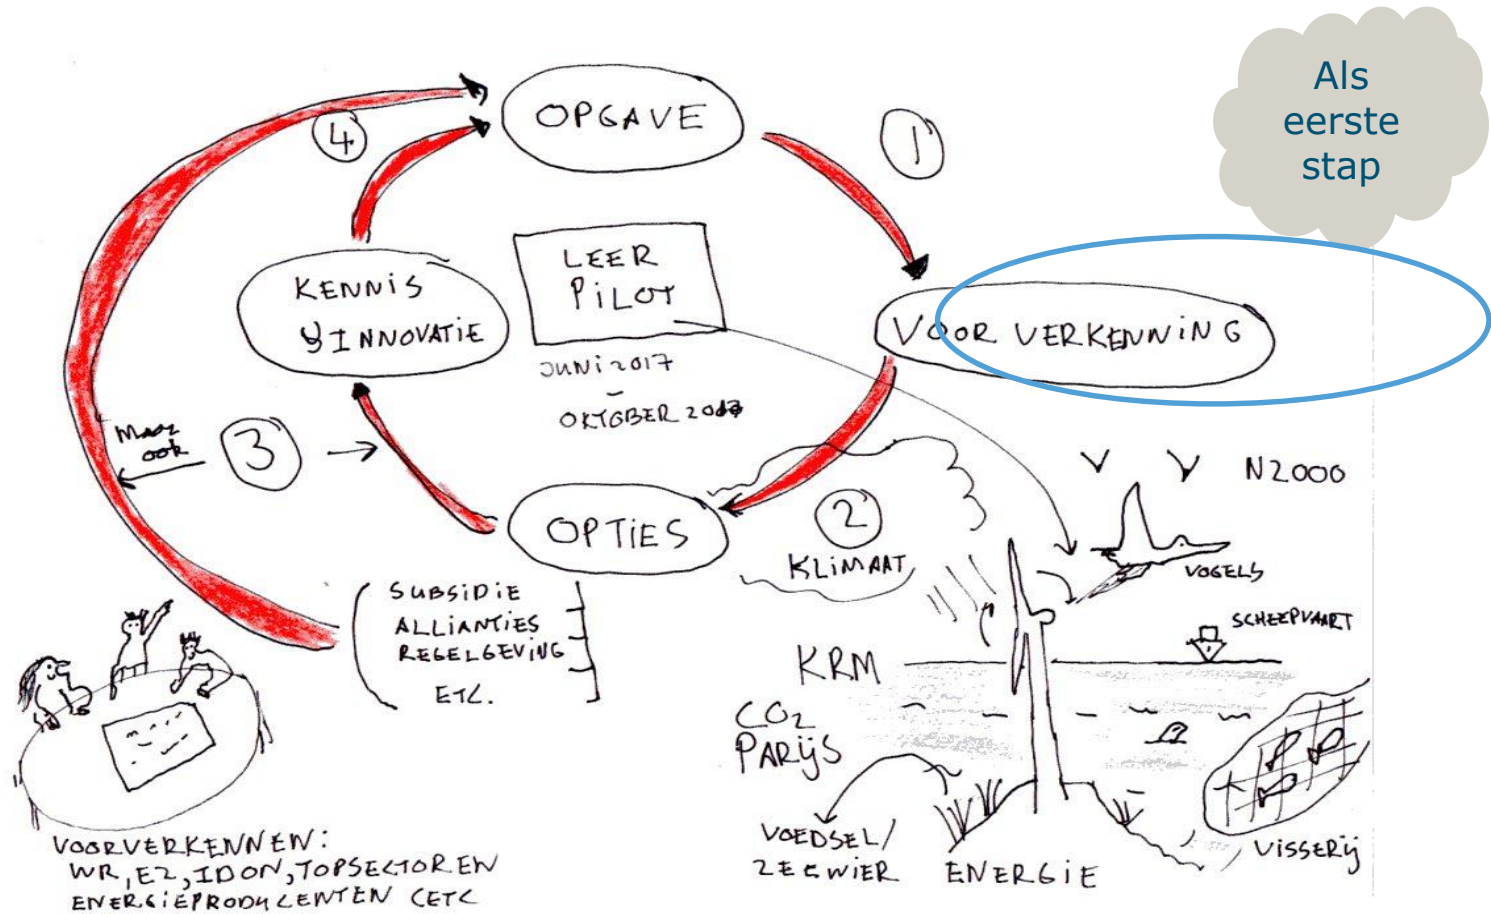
Als eerste stap

OPGAVE

1

VOORVERKENNING

LEER PILOT

JUNI 2017 – OKTOBER 2017

KENNIS & INNOVATIE

4

Maar ook

3

2

OPTIES

KLIMAAT

N2000

VOGELS

SCHEEPVAART

KRM

$CO_2$ PARIJS

SUBSIDIE
ALLIANTIES
REGELGEVING
ETC.

VOEDSEL/ ZEEWIER

ENERGIE

VISSERIJ

VOORVERKENNEN:
WR, EZ, IDON, TOPSECTOR EN ENERGIEPRODUCENTEN CETC